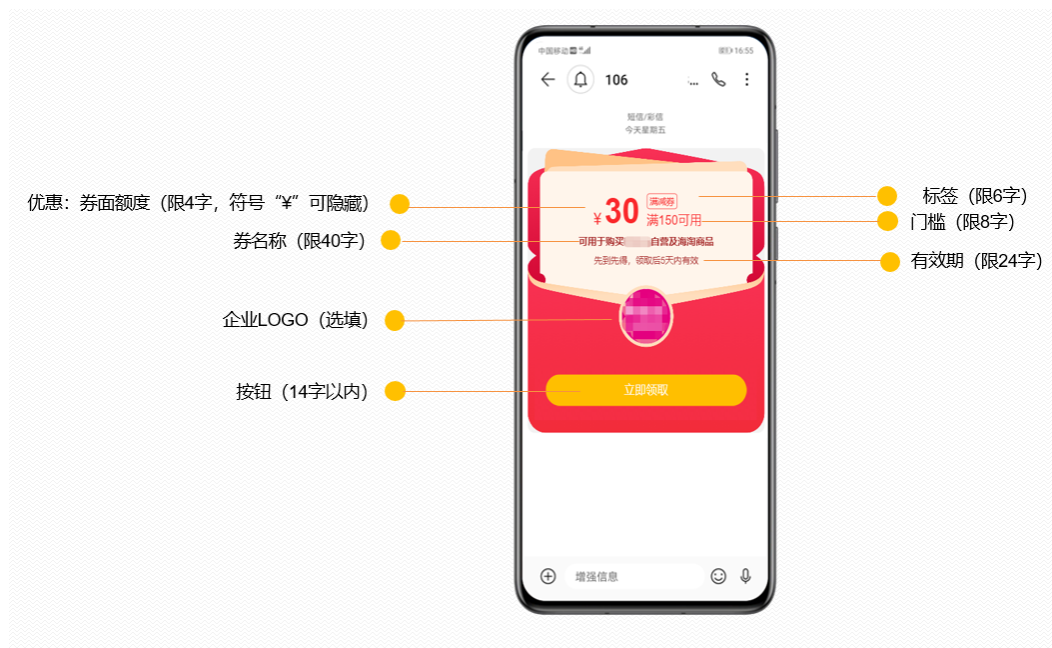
中国移动 16:55

106

短信/彩信
今天星期五

优惠：券面额度（限4字，符号“¥”可隐藏）

¥ 30 满减券
满150可用

标签（限6字）

门槛（限8字）

券名称（限40字）

可用于购买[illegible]自营及海淘商品

先到先得，领取后5天内有效

有效期（限24字）

企业LOGO（选填）

按钮（14字以内）

立即领取

增强信息